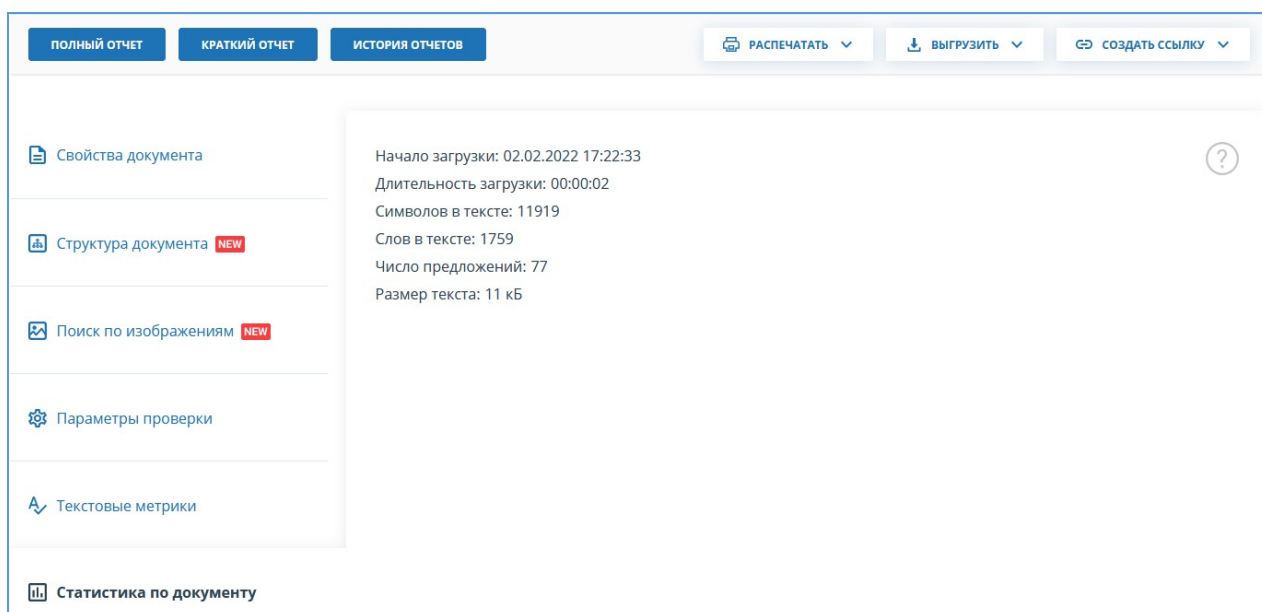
ПОЛНЫЙ ОТЧЕТ КРАТКИЙ ОТЧЕТ ИСТОРИЯ ОТЧЕТОВ

РАСПЕЧАТАТЬ ВЫГРУЗИТЬ СОЗДАТЬ ССЫЛКУ

Свойства документа

Структура документа NEW

Поиск по изображениям NEW

Параметры проверки

Текстовые метрики

Статистика по документу

Начало загрузки: 02.02.2022 17:22:33
Длительность загрузки: 00:00:02
Символов в тексте: 11919
Слов в тексте: 1759
Число предложений: 77
Размер текста: 11 кБ

?